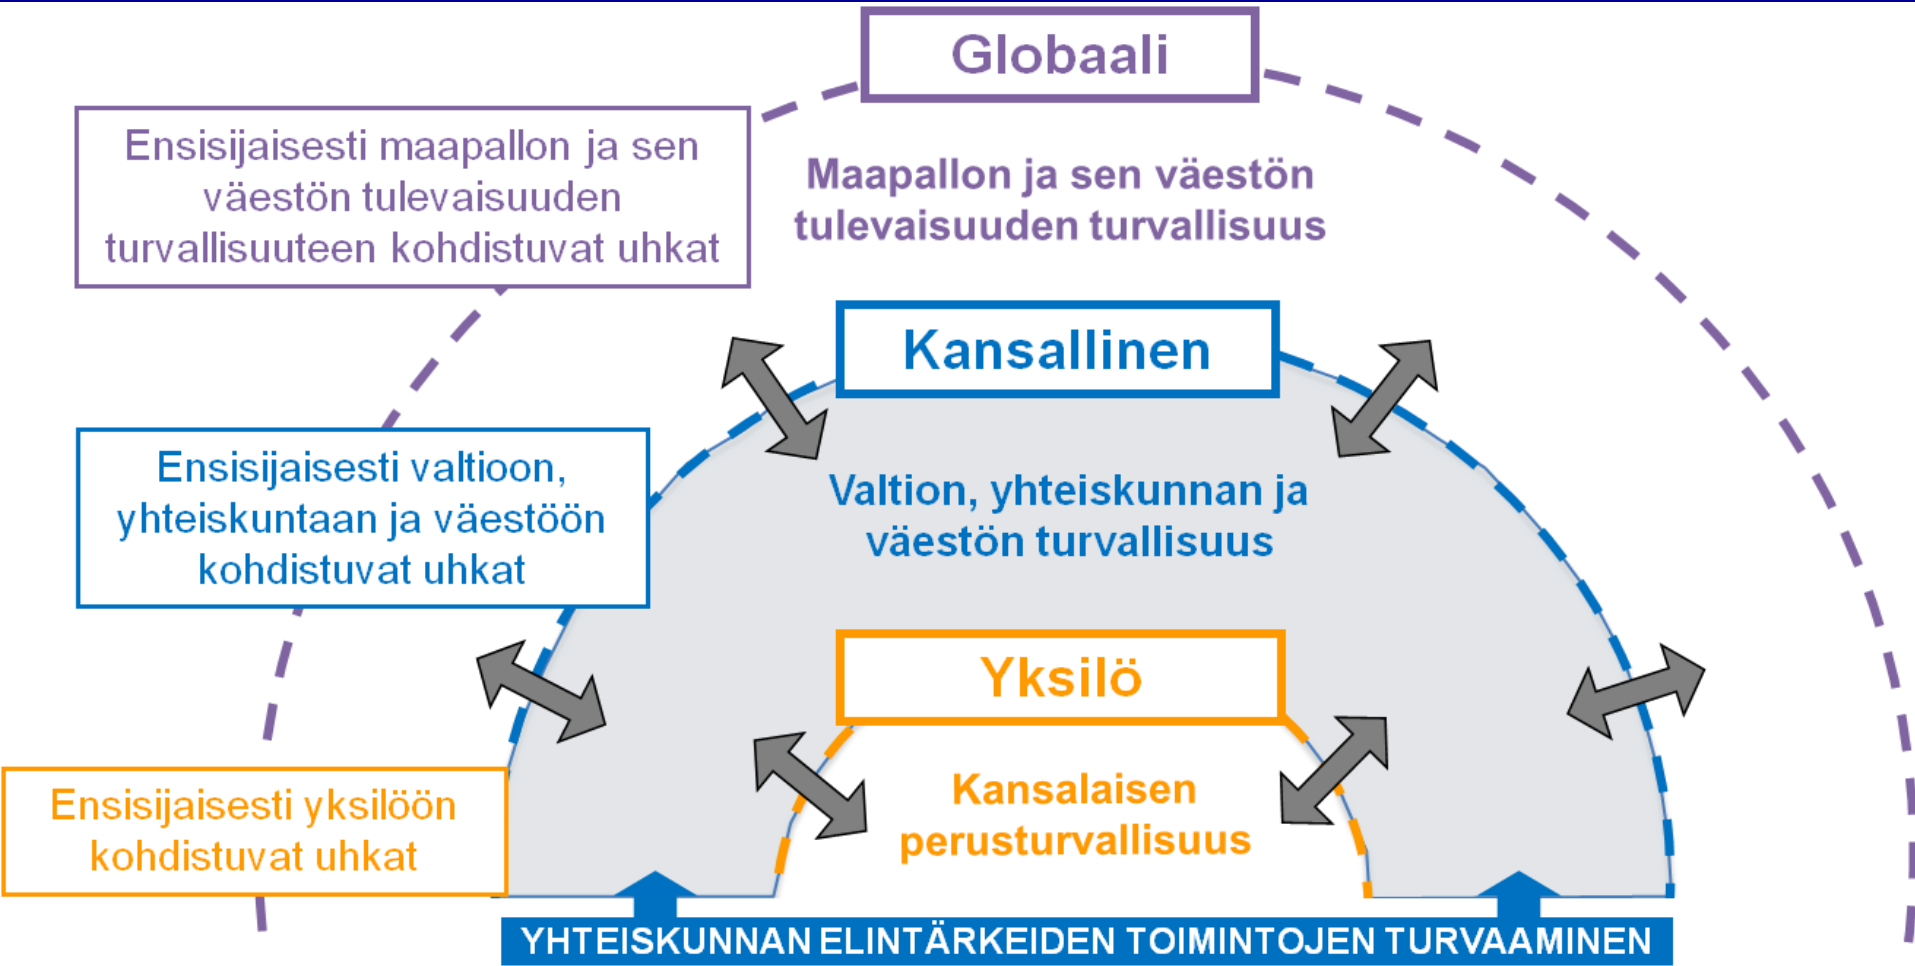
Globaali

Ensisijaisesti maapallon ja sen väestön tulevaisuuden turvallisuuteen kohdistuvat uhkat

Maapallon ja sen väestön tulevaisuuden turvallisuus

Kansallinen

Ensisijaisesti valtioon, yhteiskuntaan ja väestöön kohdistuvat uhkat

Valtion, yhteiskunnan ja väestön turvallisuus

Yksilö

Ensisijaisesti yksilöön kohdistuvat uhkat

Kansalaisen perusturvallisuus

YHTEISKUNNAN ELINTÄRKEIDEN TOIMINTOJEN TURVAAMINEN